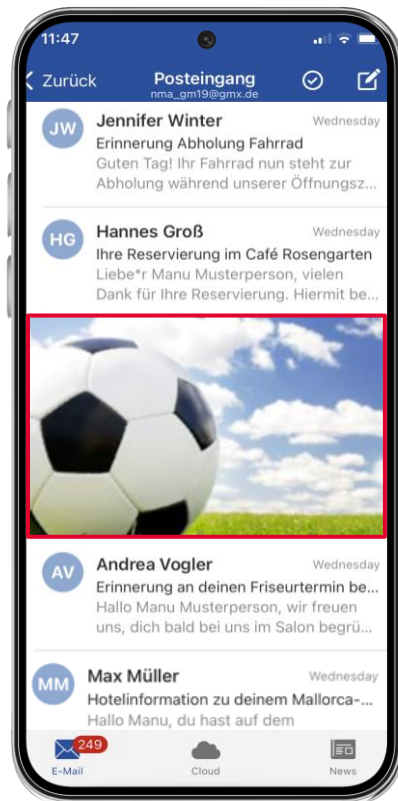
11:47

< Zurück
Posteingang
nma_gm19@gmx.de

JW
Jennifer Winter
Wednesday
Erinnerung Abholung Fahrrad
Guten Tag! Ihr Fahrrad nun steht zur Abholung während unserer Öffnungsz...

HG
Hannes Groß
Wednesday
Ihre Reservierung im Café Rosengarten
Liebe*r Manu Musterperson, vielen Dank für Ihre Reservierung. Hiermit be...

AV
Andrea Vogler
Wednesday
Erinnerung an deinen Friseurtermin be...
Hallo Manu Musterperson, wir freuen uns, dich bald bei uns im Salon begrü...

MM
Max Müller
Wednesday
Hotelinformation zu deinem Mallorca-...
Hallo Manu, du hast auf dem

249
E-Mail
Cloud
News